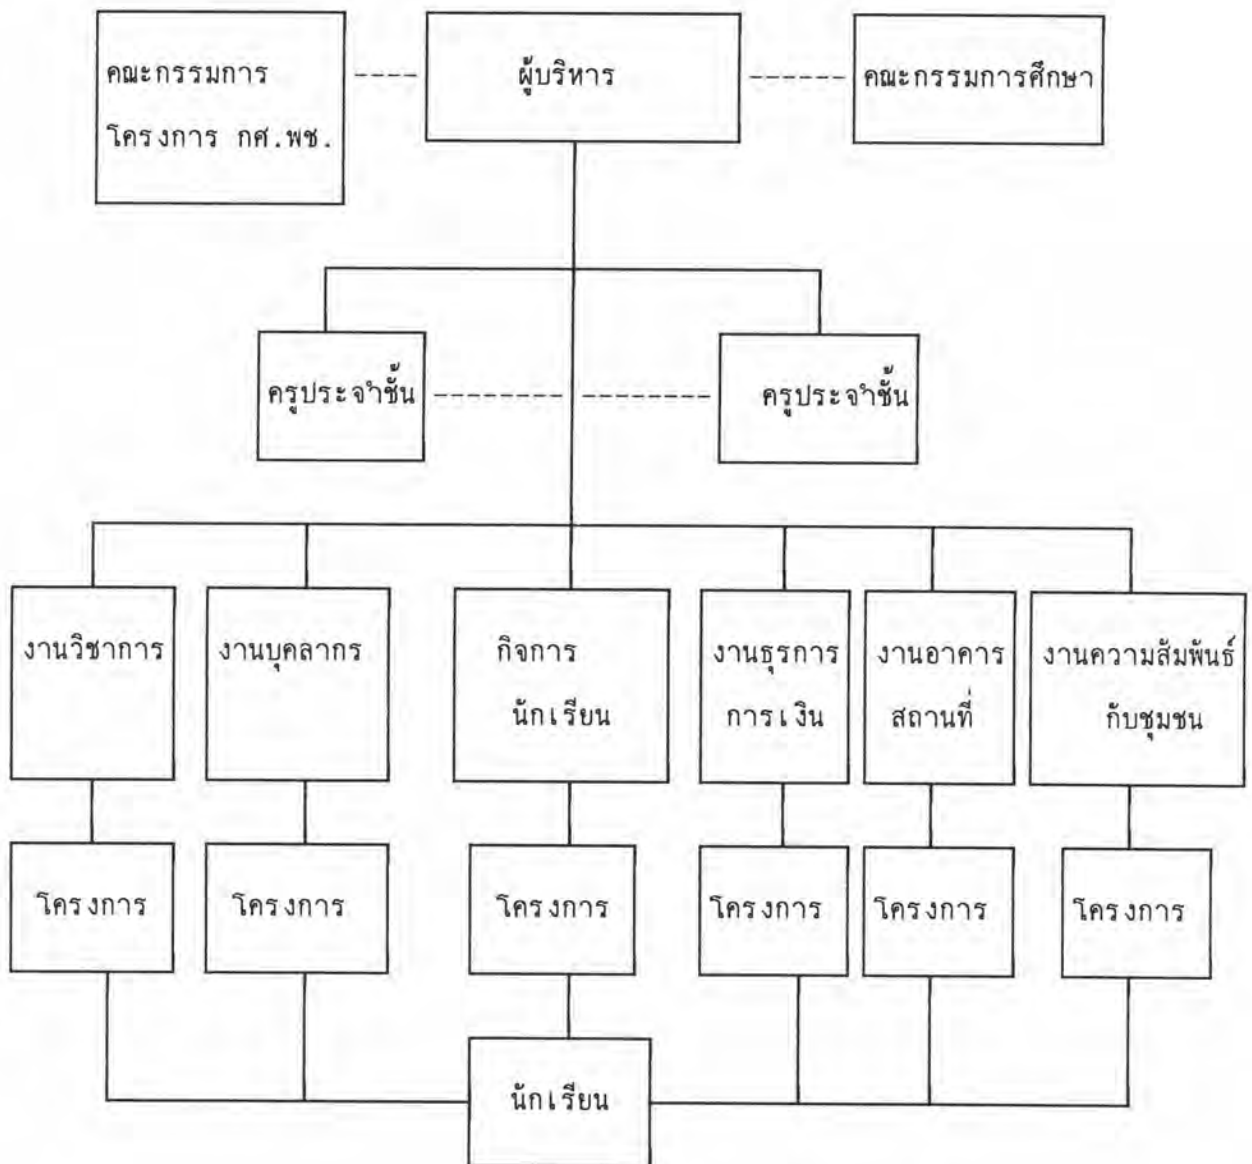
คณะกรรมการ โครงการ กศ.พช.

ผู้บริหาร

คณะกรรมการศึกษา

ครูประจำชั้น

ครูประจำชั้น

งานวิชาการ

งานบุคลากร

กิจการนักเรียน

งานธุรการการเงิน

งานอาคารสถานที่

งานความสัมพันธ์กับชุมชน

โครงการ

โครงการ

โครงการ

โครงการ

โครงการ

โครงการ

นักเรียน